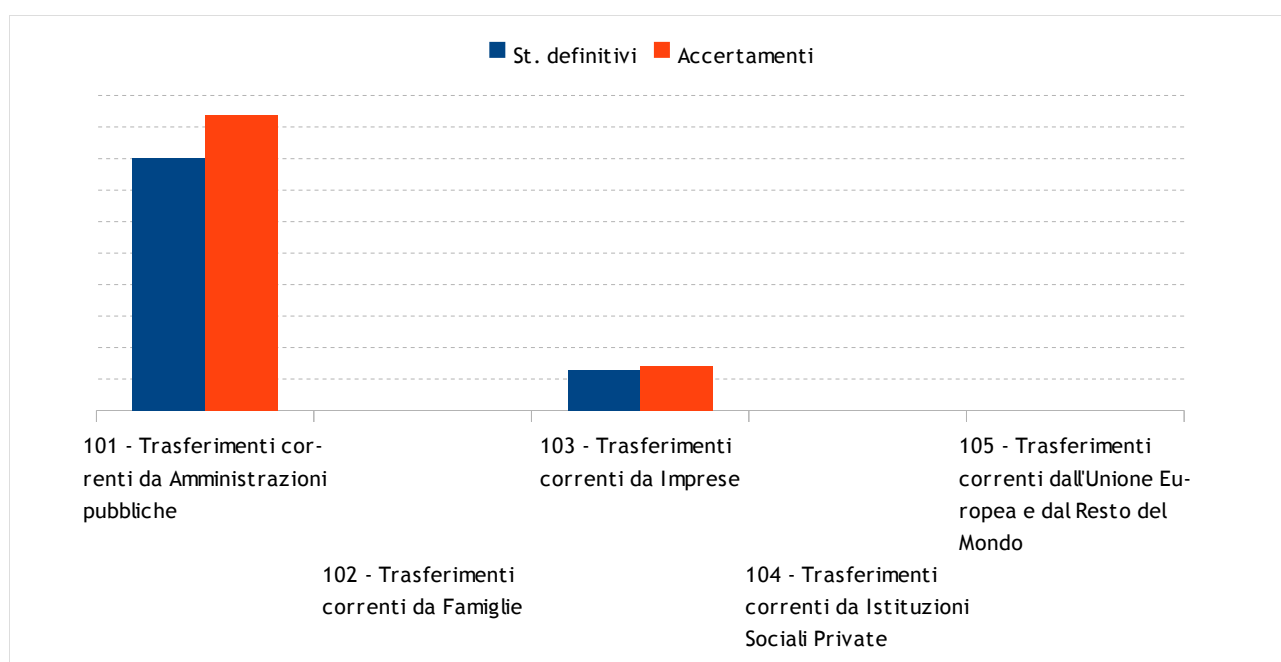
St. definitivi Accertamenti

101 - Trasferimenti correnti da Amministrazioni pubbliche

102 - Trasferimenti correnti da Famiglie

103 - Trasferimenti correnti da Imprese

104 - Trasferimenti correnti da Istituzioni Sociali Private

105 - Trasferimenti correnti dall'Unione Europea e dal Resto del Mondo